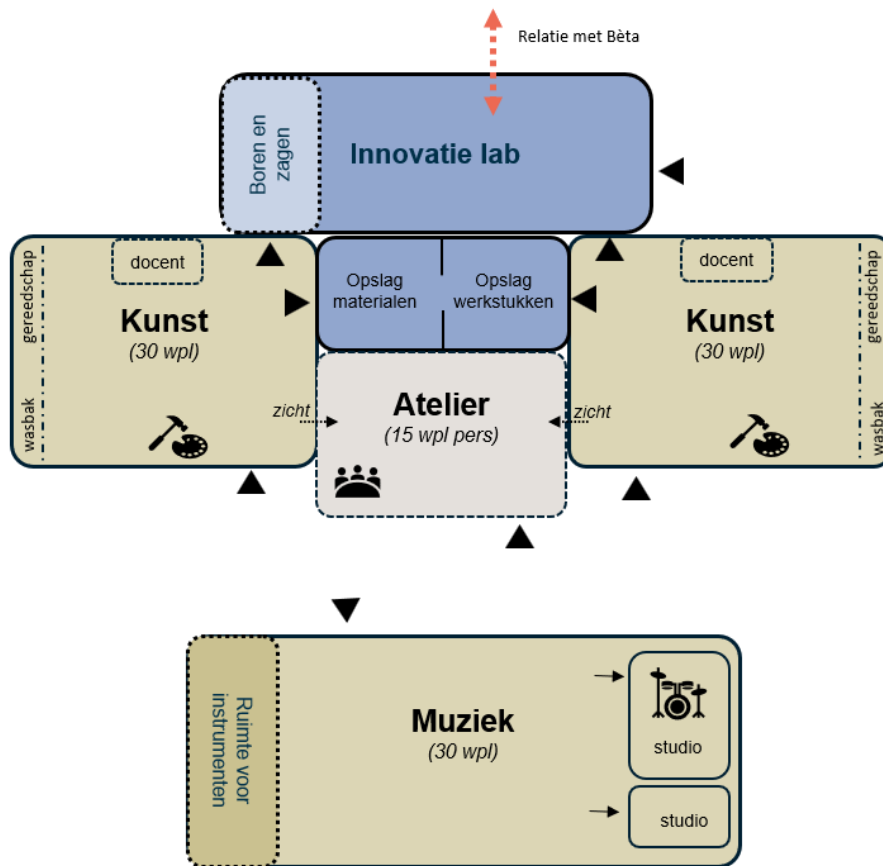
Relatie met Bèta

Boren en zagen

Innovatie lab

docent

gereedschap

Kunst
(30 wpl)

wasbak

Opslag materialen

Opslag werkstukken

docent

gereedschap

Kunst
(30 wpl)

wasbak

zicht

Atelier
(15 wpl pers)

zicht

Ruimte voor instrumenten

Muziek
(30 wpl)

studio

studio